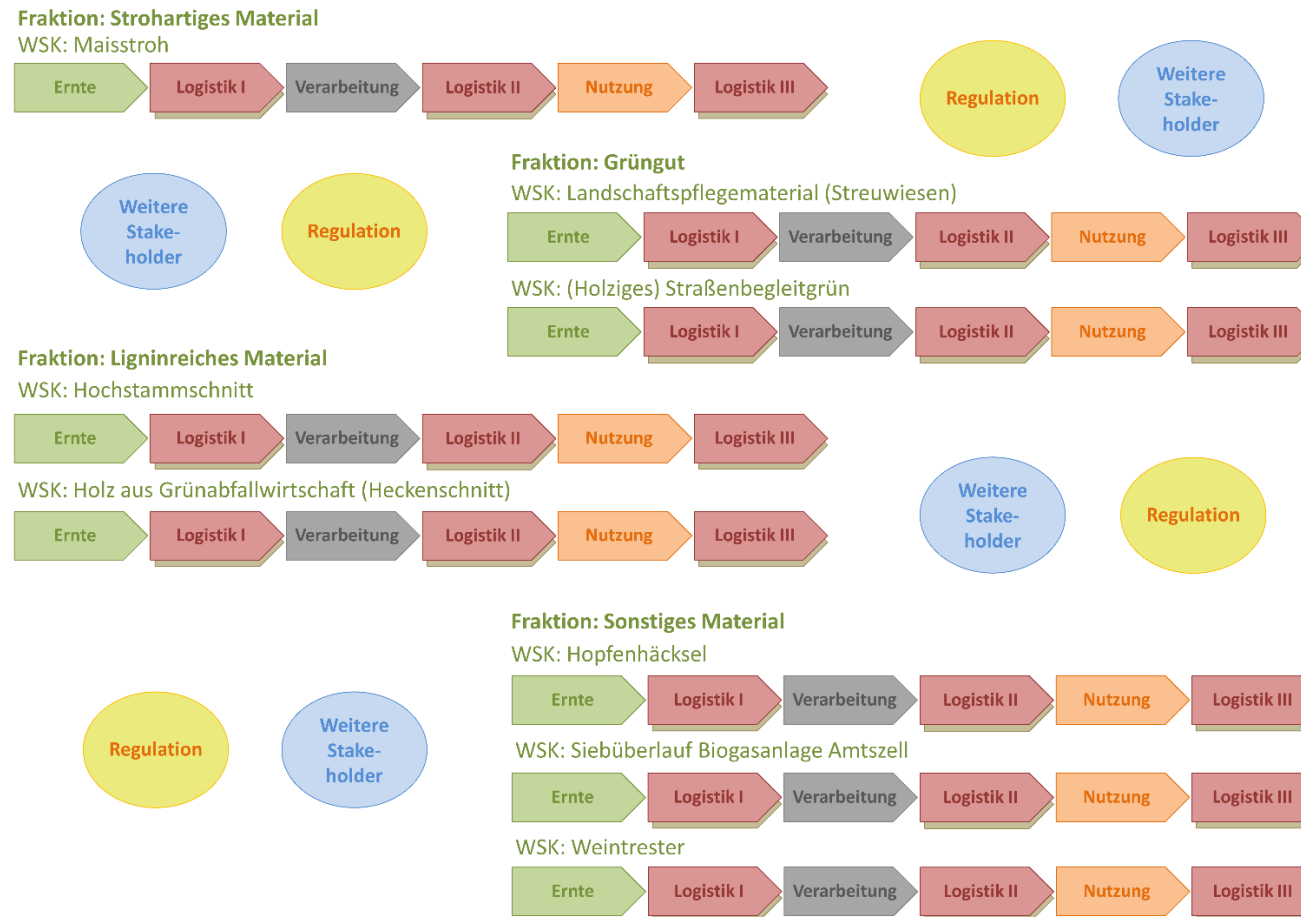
Fraktion: Strohartiges Material
WSK: Maisstroh

Ernte Logistik I Verarbeitung Logistik II Nutzung Logistik III

Regulation

Weitere Stakeholder

Fraktion: Grüngut
WSK: Landschaftspflegematerial (Streuwiesen)

Ernte Logistik I Verarbeitung Logistik II Nutzung Logistik III

Weitere Stakeholder

Regulation

WSK: (Holziges) Straßenbegleitgrün

Ernte Logistik I Verarbeitung Logistik II Nutzung Logistik III

Fraktion: Ligninreiches Material
WSK: Hochstammschnitt

Ernte Logistik I Verarbeitung Logistik II Nutzung Logistik III

WSK: Holz aus Grünabfallwirtschaft (Heckenschnitt)

Ernte Logistik I Verarbeitung Logistik II Nutzung Logistik III

Weitere Stakeholder

Regulation

Fraktion: Sonstiges Material
WSK: Hopfenhäcksel

Ernte Logistik I Verarbeitung Logistik II Nutzung Logistik III

Regulation

Weitere Stakeholder

WSK: Siebüberlauf Biogasanlage Amtszell

Ernte Logistik I Verarbeitung Logistik II Nutzung Logistik III

WSK: Weintrester

Ernte Logistik I Verarbeitung Logistik II Nutzung Logistik III